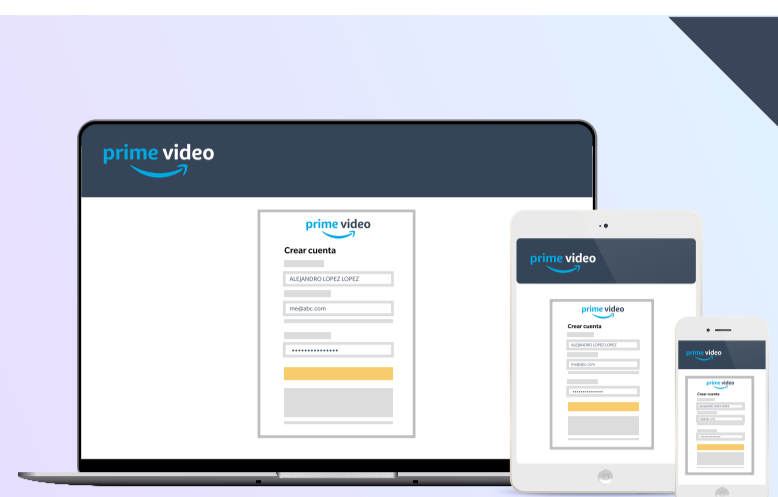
prime video

prime video

Crear cuenta

ALEJANDRO LOPEZ LOPEZ

me@abc.com

••••••••••••••••

prime video

prime video

Crear cuenta

ALEJANDRO LOPEZ LOPEZ

me@abc.com

••••••••••••••••

prime video

prime video

Crear cuenta

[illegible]

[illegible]

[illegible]